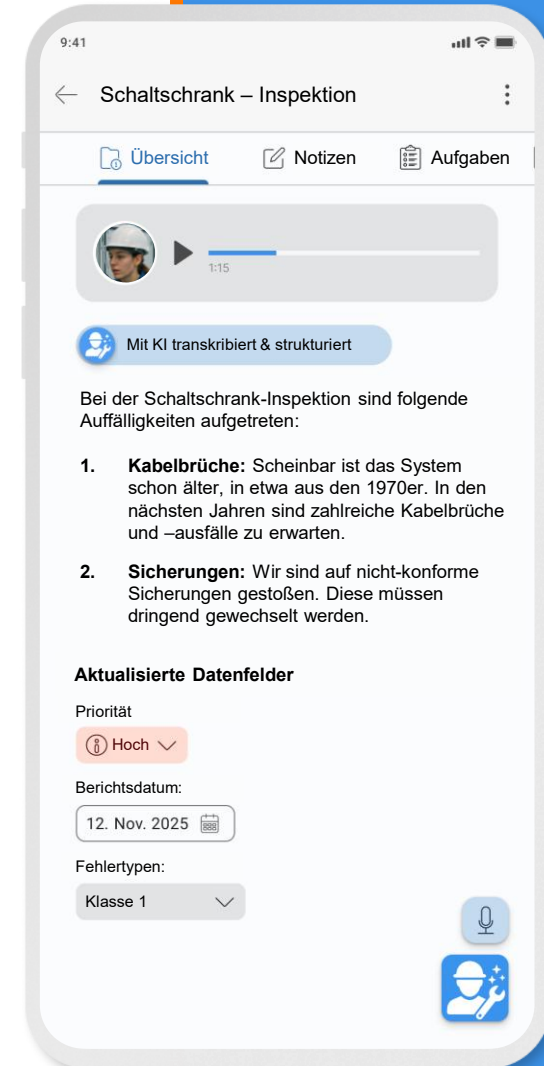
9:41

Schaltschrank – Inspektion

Übersicht Notizen Aufgaben

1:15

Mit KI transkribiert & strukturiert

Bei der Schaltschrank-Inspektion sind folgende Auffälligkeiten aufgetreten:

1. **Kabelbrüche:** Scheinbar ist das System schon älter, in etwa aus den 1970er. In den nächsten Jahren sind zahlreiche Kabelbrüche und –ausfälle zu erwarten.

2. **Sicherungen:** Wir sind auf nicht-konforme Sicherungen gestoßen. Diese müssen dringend gewechselt werden.

**Aktualisierte Datenfelder**

Priorität

Hoch

Berichtsdatum:

12. Nov. 2025

Fehlertypen:

Klasse 1